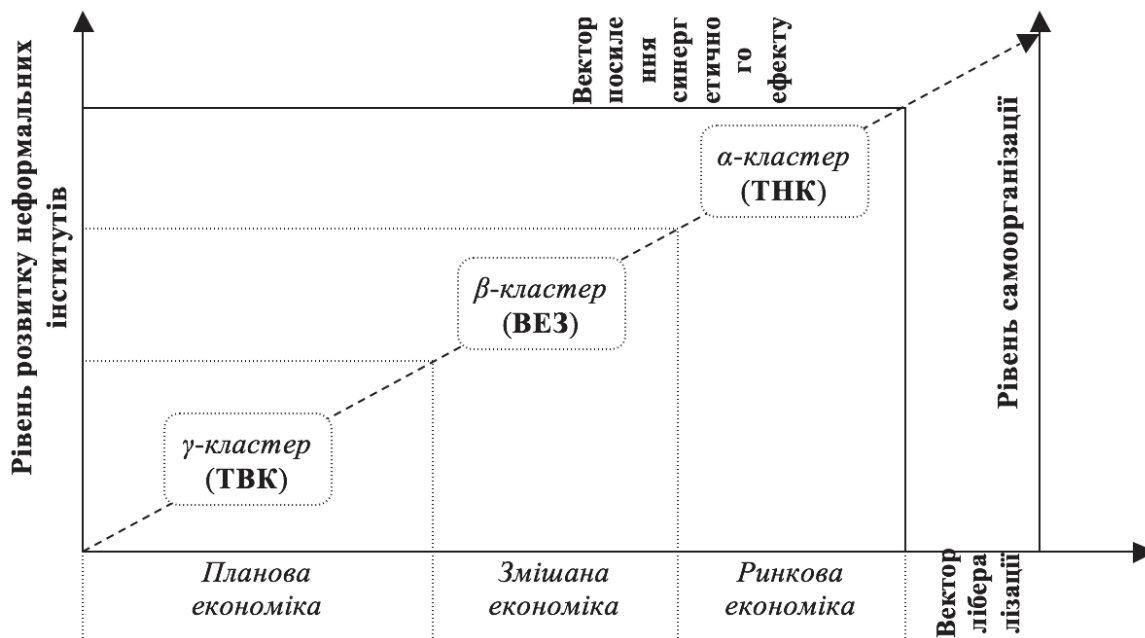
Рівень розвитку неформальних інститутів

Вектор посилення синергетичного ефекту

Рівень самоорганізації

α-кластер (ТНК)

β-кластер (ВЕЗ)

γ-кластер (ТВК)

Планова економіка

Змішана економіка

Ринкова економіка

Вектор лібералізації